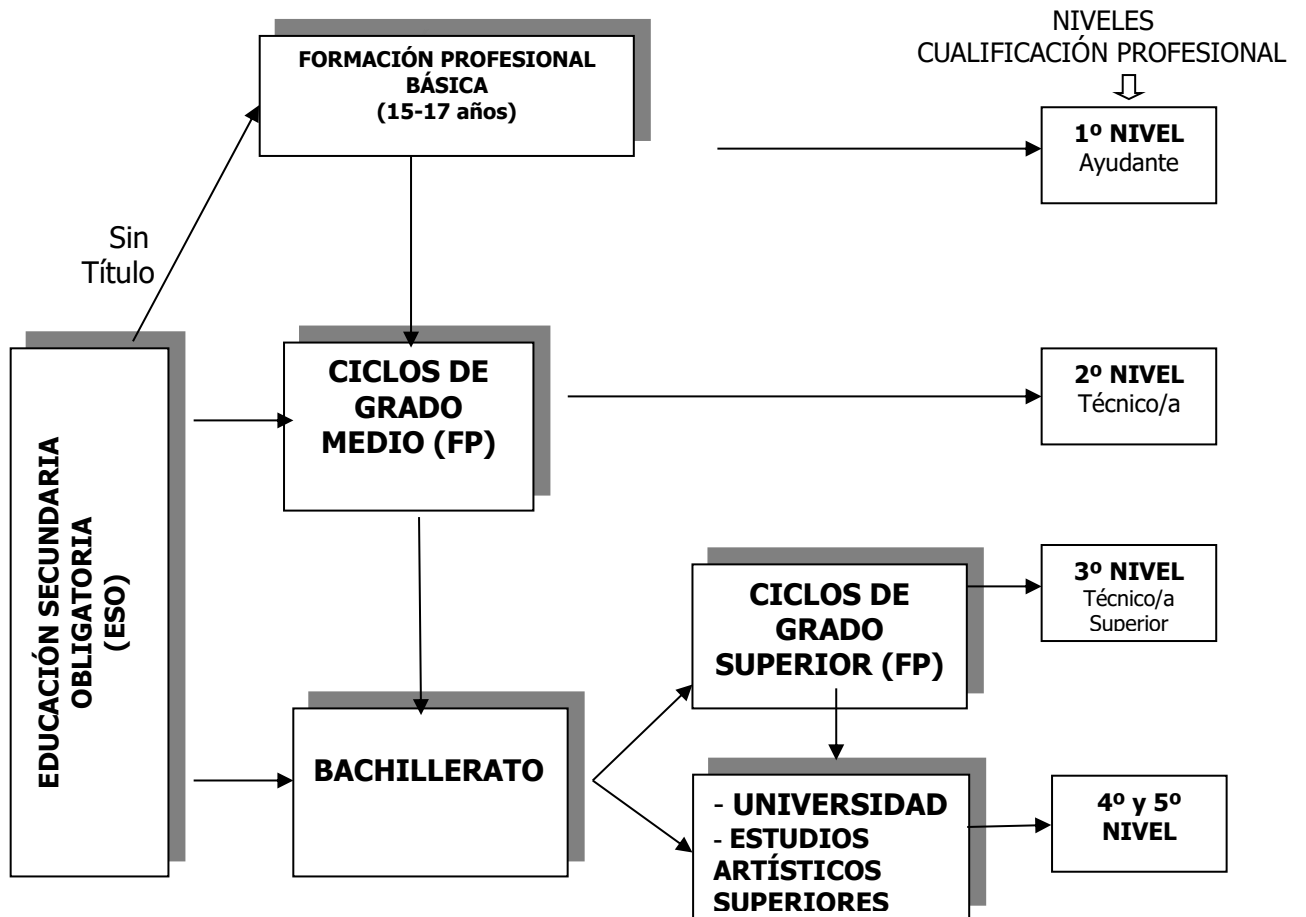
NIVELES
CUALIFICACIÓN PROFESIONAL

FORMACIÓN PROFESIONAL BÁSICA
(15-17 años)

1º NIVEL
Ayudante

Sin Título

EDUCACIÓN SECUNDARIA OBLIGATORIA (ESO)

CICLOS DE GRADO MEDIO (FP)

2º NIVEL
Técnico/a

CICLOS DE GRADO SUPERIOR (FP)

3º NIVEL
Técnico/a Superior

BACHILLERATO

- UNIVERSIDAD
- ESTUDIOS ARTÍSTICOS SUPERIORES

4º y 5º NIVEL